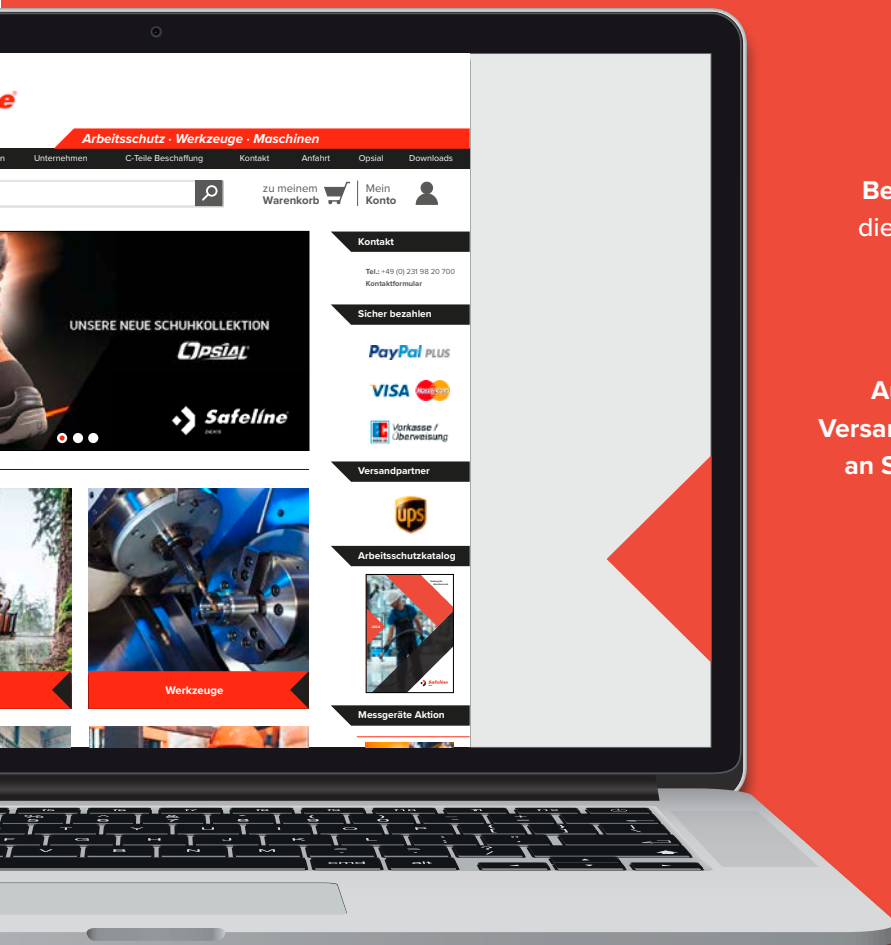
Arbeitsschutz · Werkzeuge · Maschinen

n Unternehmen C-Teile Beschaffung Kontakt Anfahrt Opsial Downloads

zu meinem Warenkorb

Mein Konto

UNSERE NEUE SCHUHKOLLEKTION

OPSIAL

Safeline

Werkzeuge

Kontakt

Tel.: +49 (0) 231 98 20 700
Kontaktformular

Sicher bezahlen

PayPal PLUS

VISA

Vorkasse / Überweisung

Versandpartner

ups

Arbeitsschutzkatalog

Safeline

Messgeräte Aktion

Be
die

A
Versa
an S